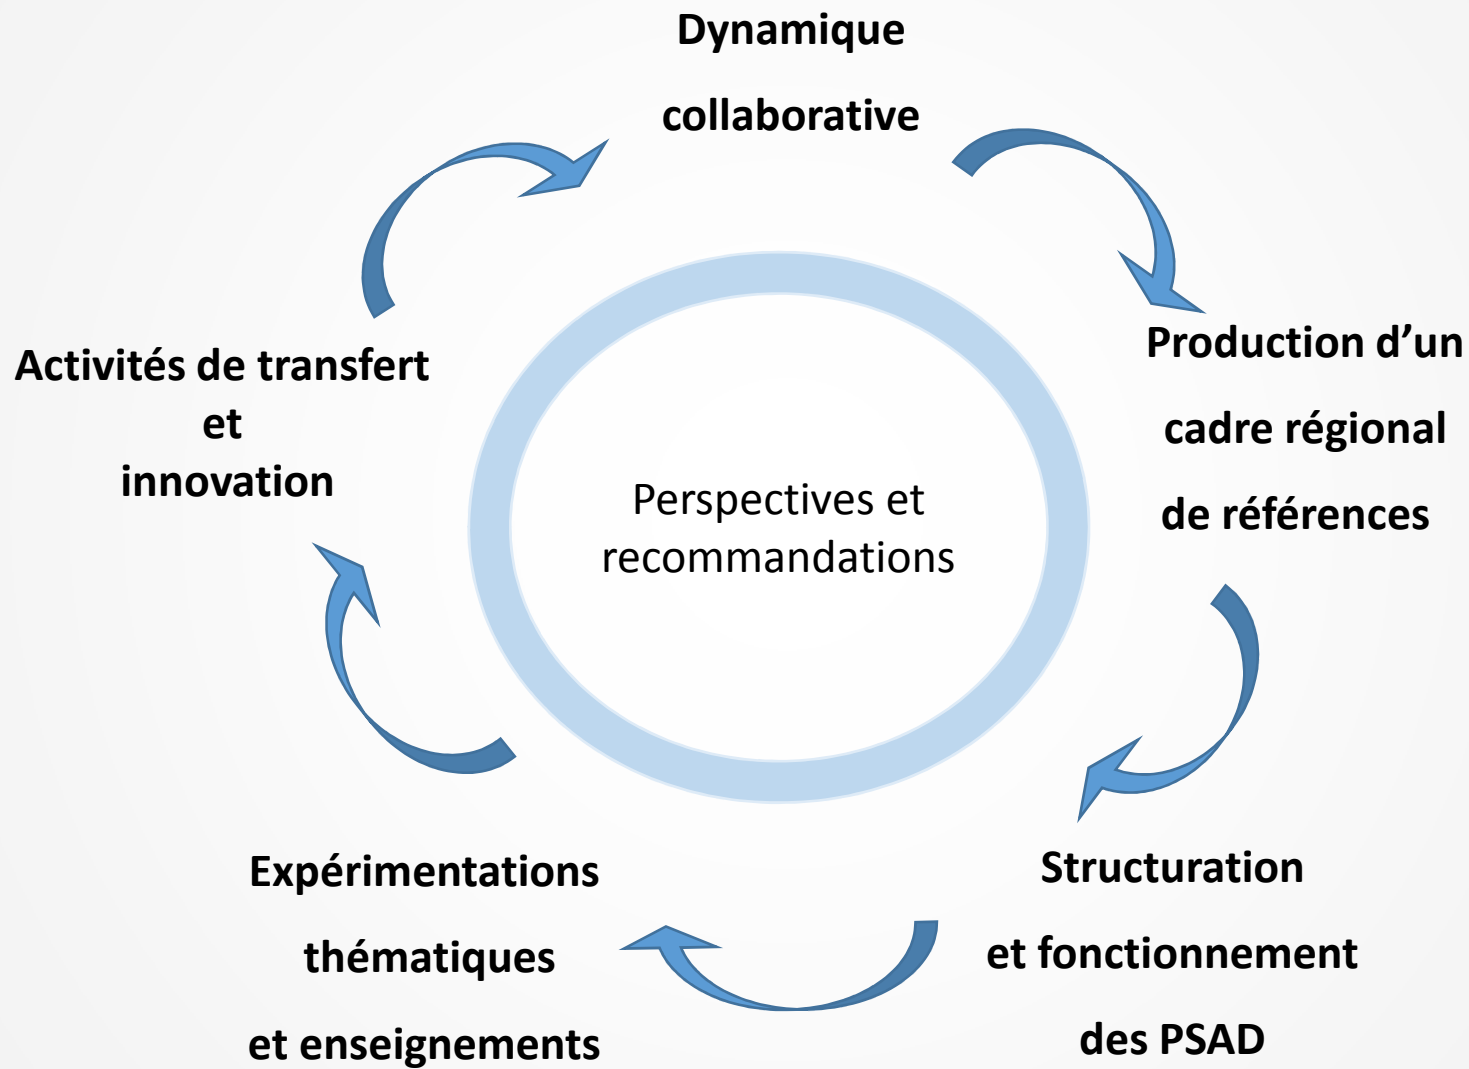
Dynamique collaborative

Production d’un cadre régional de références

Structuration et fonctionnement des PSAD

Expérimentations thématiques et enseignements

Activités de transfert et innovation

Perspectives et recommandations